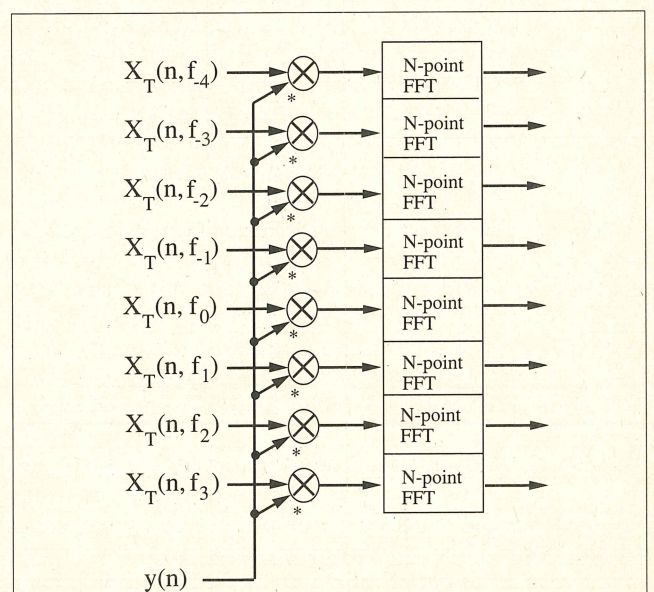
$X_T(n, f_{-4})$
*
N-point FFT

$X_T(n, f_{-3})$
*
N-point FFT

$X_T(n, f_{-2})$
*
N-point FFT

$X_T(n, f_{-1})$
*
N-point FFT

$X_T(n, f_0)$
*
N-point FFT

$X_T(n, f_1)$
*
N-point FFT

$X_T(n, f_2)$
*
N-point FFT

$X_T(n, f_3)$
*
N-point FFT

y(n)